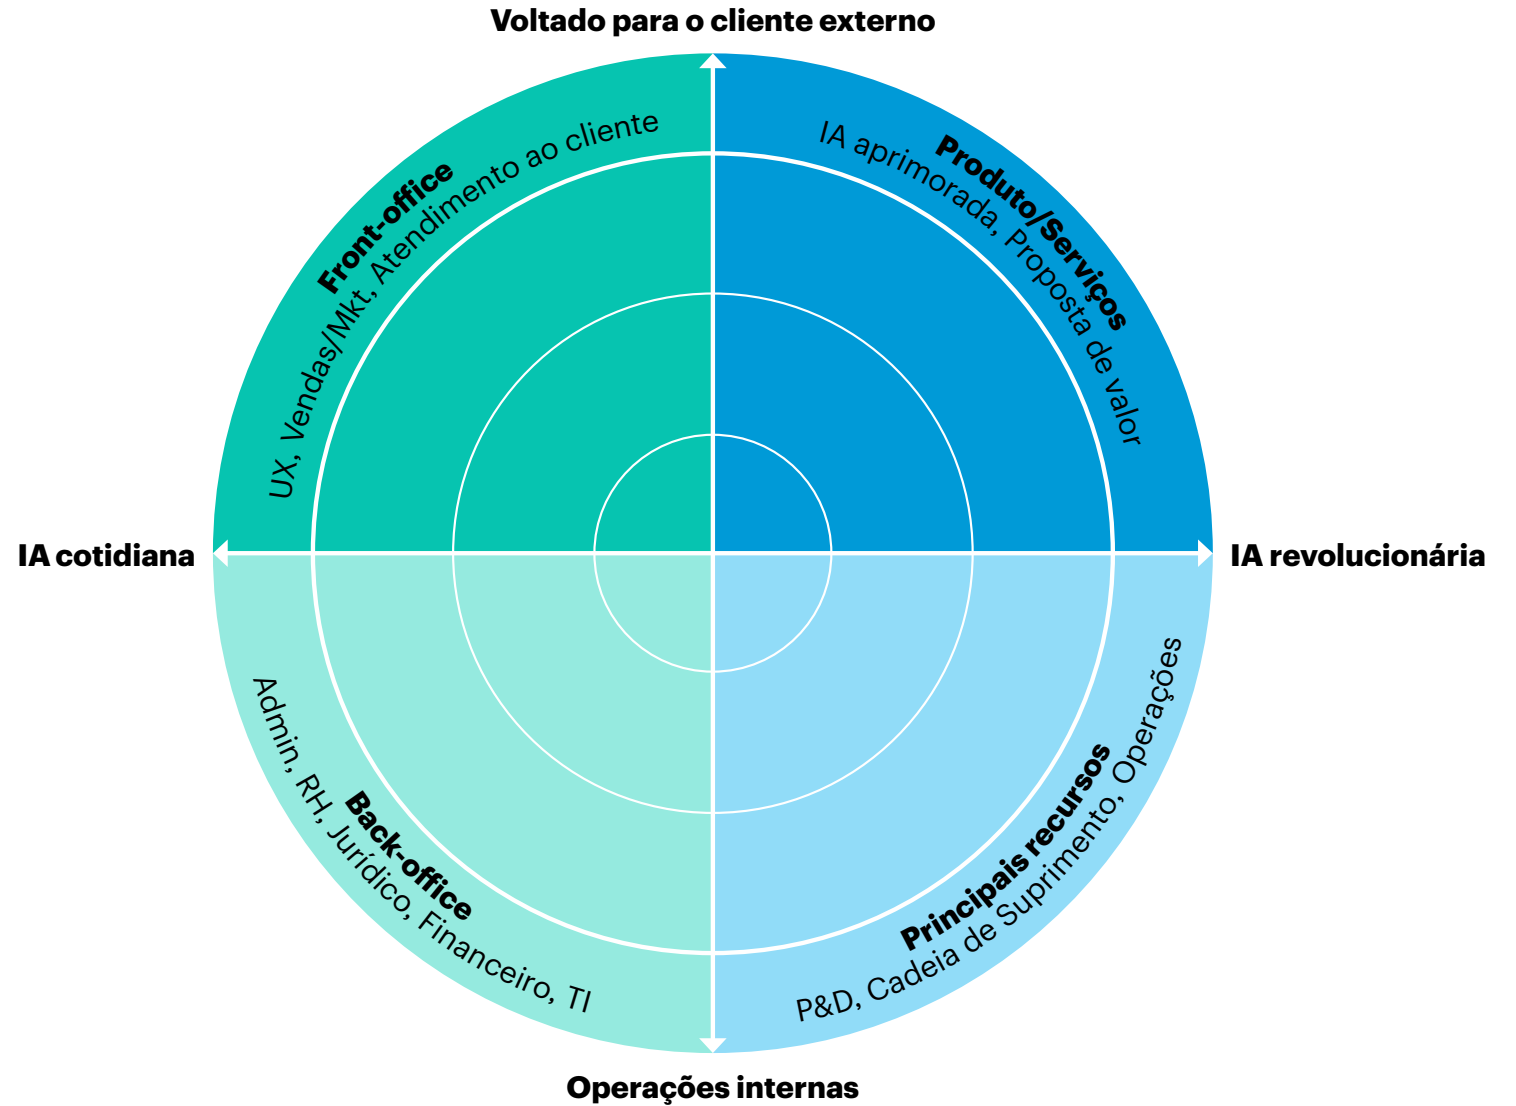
Voltado para o cliente externo

Front-office
UX, Vendas/Mkt, Atendimento ao cliente

Produto/Serviços
IA aprimorada, Proposta de valor

IA cotidiana

IA revolucionária

Back-office
Admin, RH, Jurídico, Financeiro, TI

Principais recursos
P&D, Cadeia de Suprimento, Operações

Operações internas